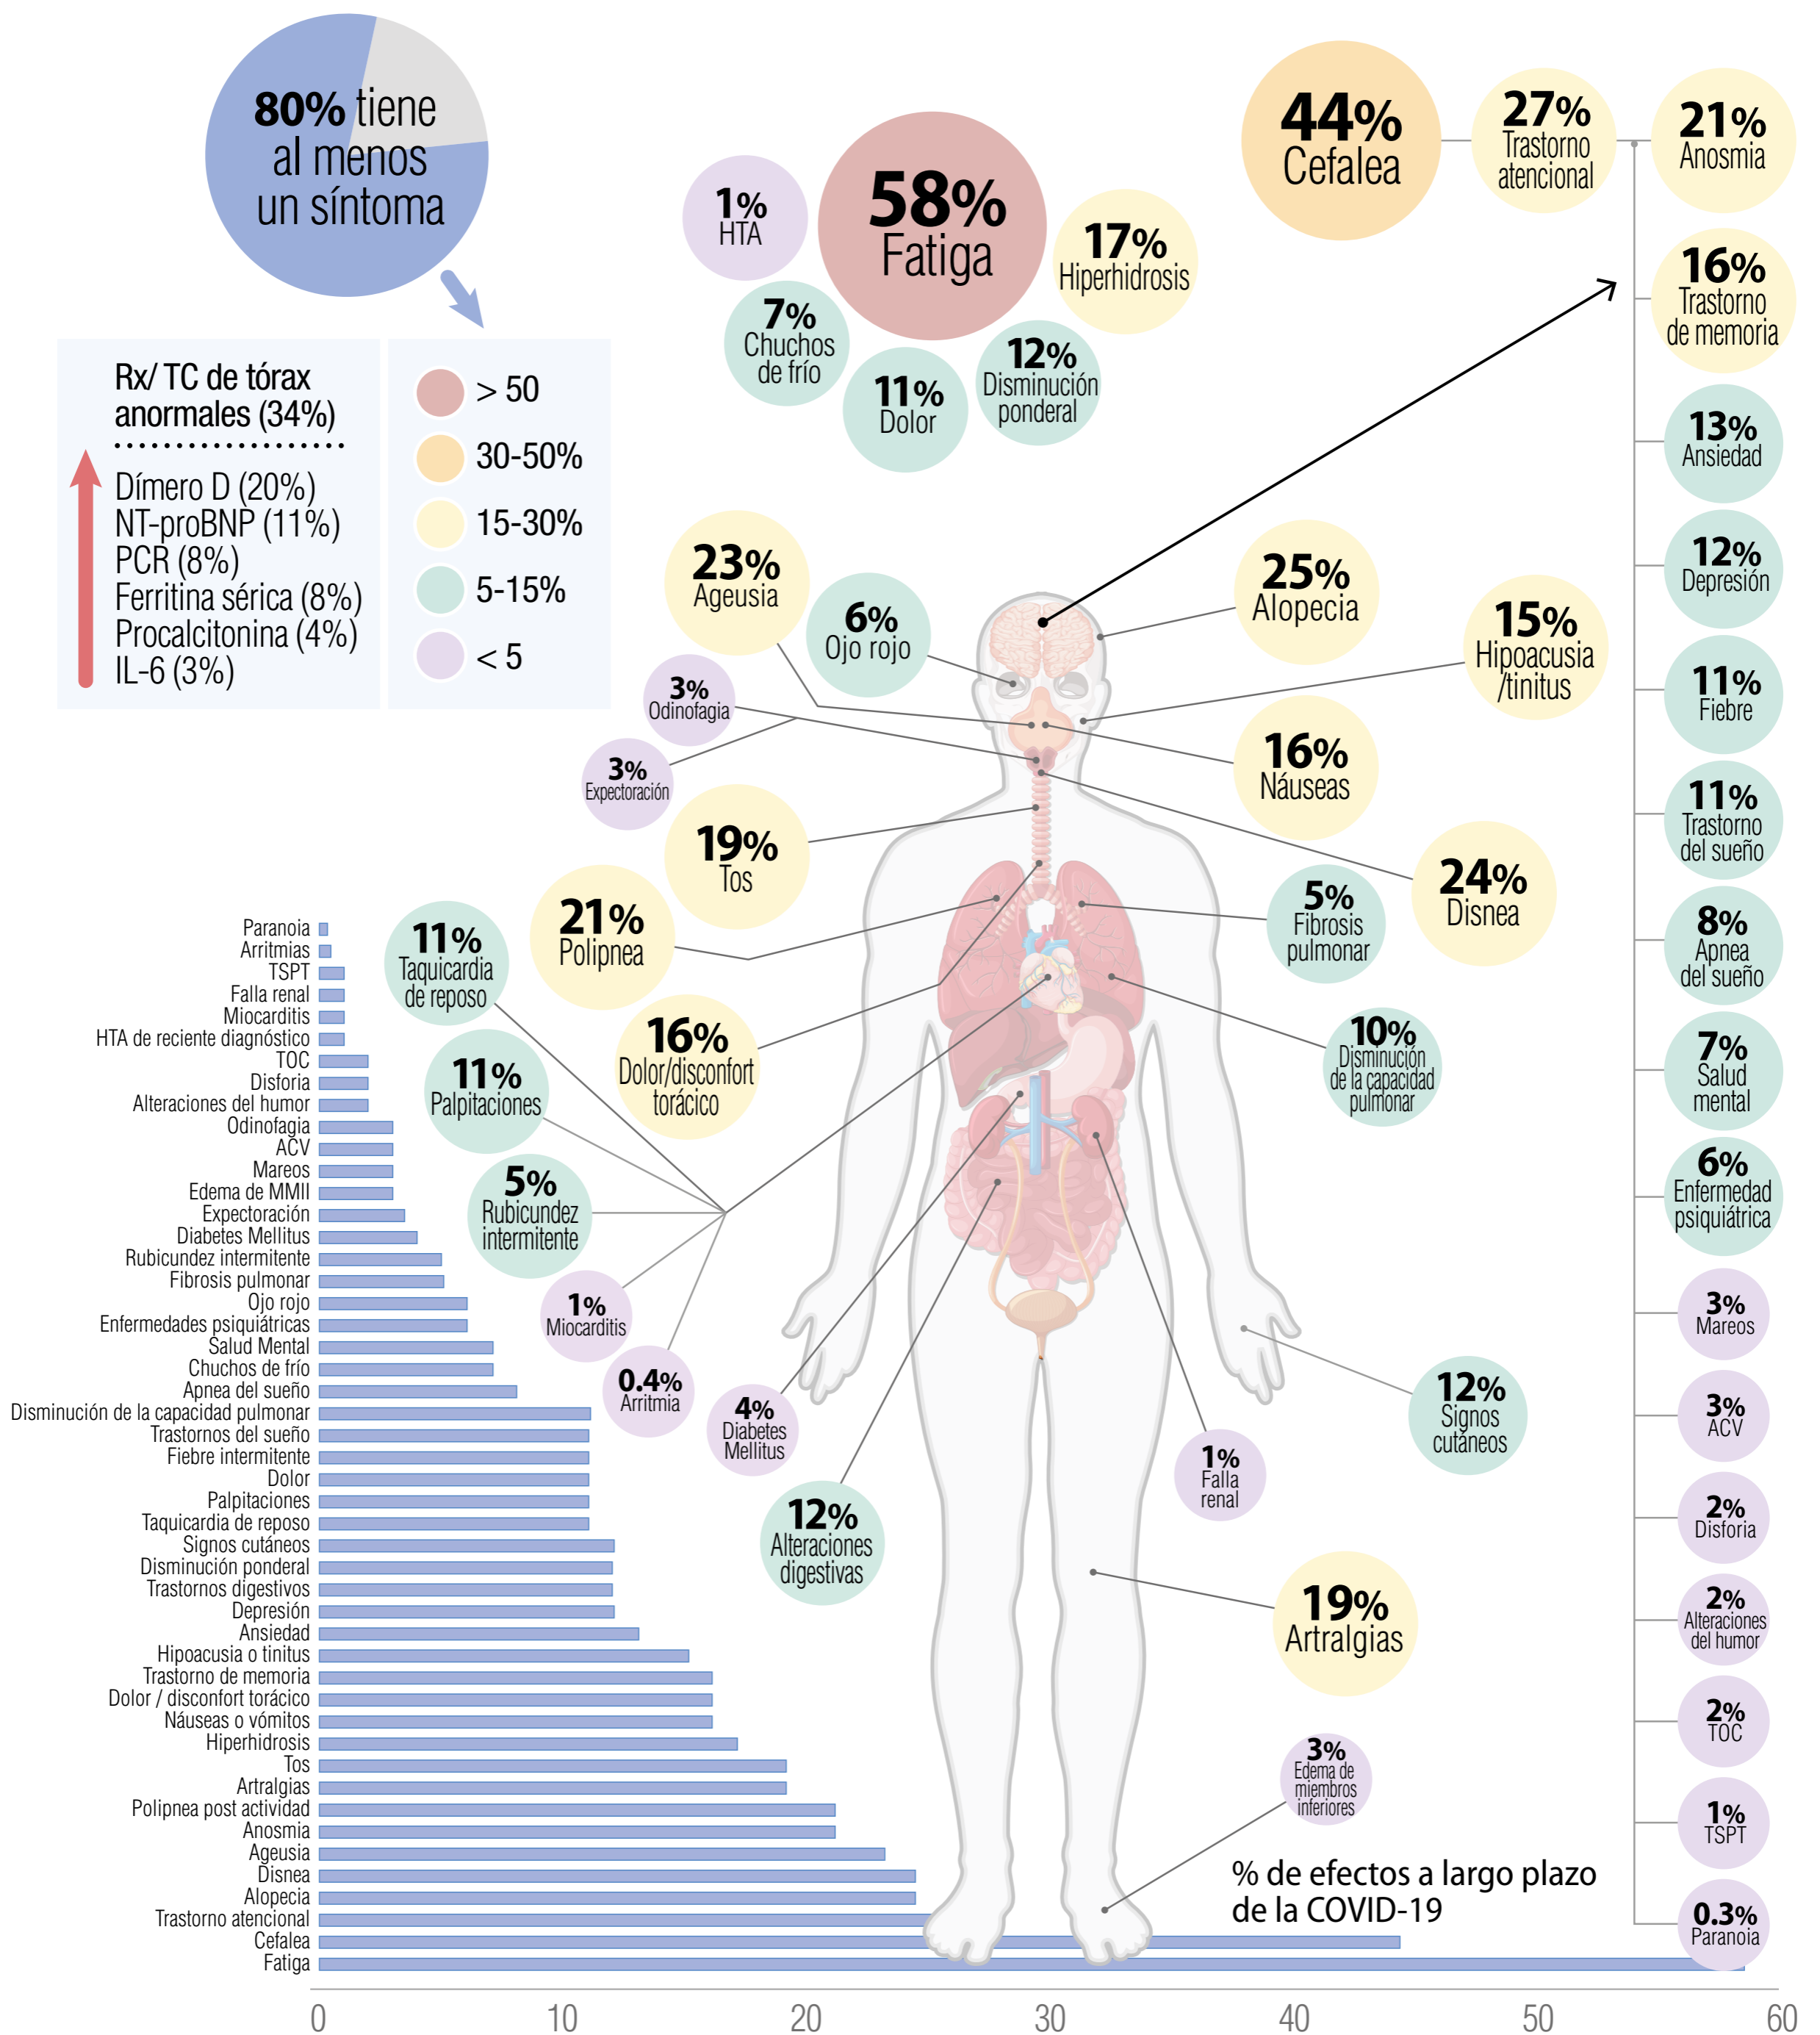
80% tiene al menos un síntoma

Rx/ TC de tórax anormales (34%)
Dímero D (20%)
NT-proBNP (11%)
PCR (8%)
Ferritina sérica (8%)
Procalcitonina (4%)
IL-6 (3%)

> 50
30-50%
15-30%
5-15%
< 5

1% HTA
58% Fatiga
17% Hiperhidrosis
7% Chuchos de frío
11% Dolor
12% Disminución ponderal
44% Cefalea
27% Trastorno atencional
21% Anosmia
16% Trastorno de memoria
13% Ansiedad
12% Depresión
11% Fiebre
11% Trastorno del sueño
8% Apnea del sueño
7% Salud mental
6% Enfermedad psiquiátrica
3% Mareos
3% ACV
2% Disforia
2% Alteraciones del humor
2% TOC
1% TSPT
0.3% Paranoia
23% Ageusia
6% Ojo rojo
25% Alopecia
15% Hipoacusia /tinitus
3% Odinofagia
3% Expectoración
16% Náuseas
19% Tos
24% Disnea
21% Polipnea
5% Fibrosis pulmonar
11% Taquicardia de reposo
16% Dolor/disconfort torácico
10% Disminución de la capacidad pulmonar
11% Palpitaciones
5% Rubicundez intermitente
1% Miocarditis
0.4% Arritmia
4% Diabetes Mellitus
12% Signos cutáneos
1% Falla renal
12% Alteraciones digestivas
19% Artralgias
3% Edema de miembros inferiores

% de efectos a largo plazo de la COVID-19

Paranoia
Arritmias
TSPT
Falla renal
Miocarditis
HTA de reciente diagnóstico
TOC
Disforia
Alteraciones del humor
Odinofagia
ACV
Mareos
Edema de MMII
Expectoración
Diabetes Mellitus
Rubicundez intermitente
Fibrosis pulmonar
Ojo rojo
Enfermedades psiquiátricas
Salud Mental
Chuchos de frío
Apnea del sueño
Disminución de la capacidad pulmonar
Trastornos del sueño
Fiebre intermitente
Dolor
Palpitaciones
Taquicardia de reposo
Signos cutáneos
Disminución ponderal
Trastornos digestivos
Depresión
Ansiedad
Hipoacusia o tinitus
Trastorno de memoria
Dolor / disconfort torácico
Náuseas o vómitos
Hiperhidrosis
Tos
Artralgias
Polipnea post actividad
Anosmia
Ageusia
Disnea
Alopecia
Trastorno atencional
Cefalea
Fatiga

0 10 20 30 40 50 60